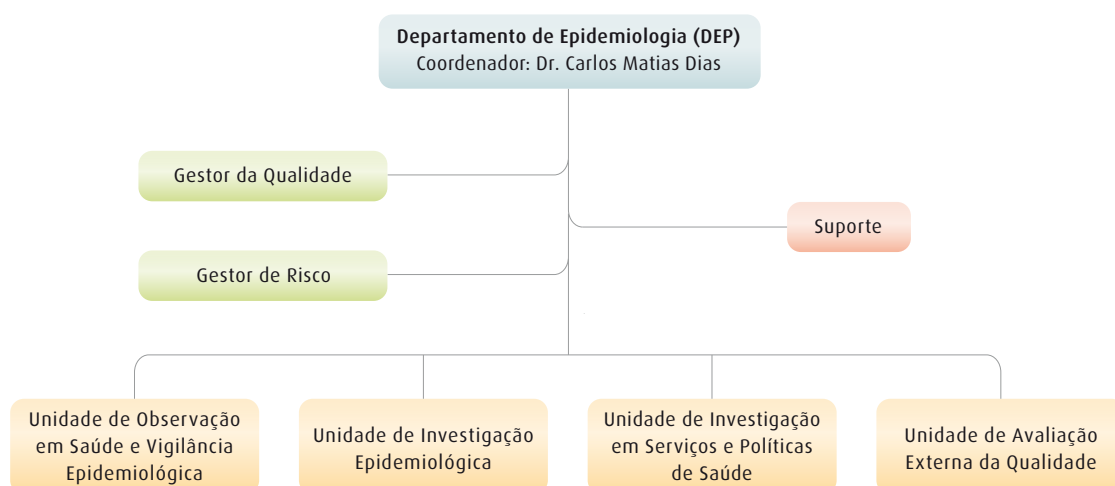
Departamento de Epidemiologia (DEP)
Coordenador: Dr. Carlos Matias Dias

Gestor da Qualidade

Suporte

Gestor de Risco

Unidade de Observação em Saúde e Vigilância Epidemiológica

Unidade de Investigação Epidemiológica

Unidade de Investigação em Serviços e Políticas de Saúde

Unidade de Avaliação Externa da Qualidade